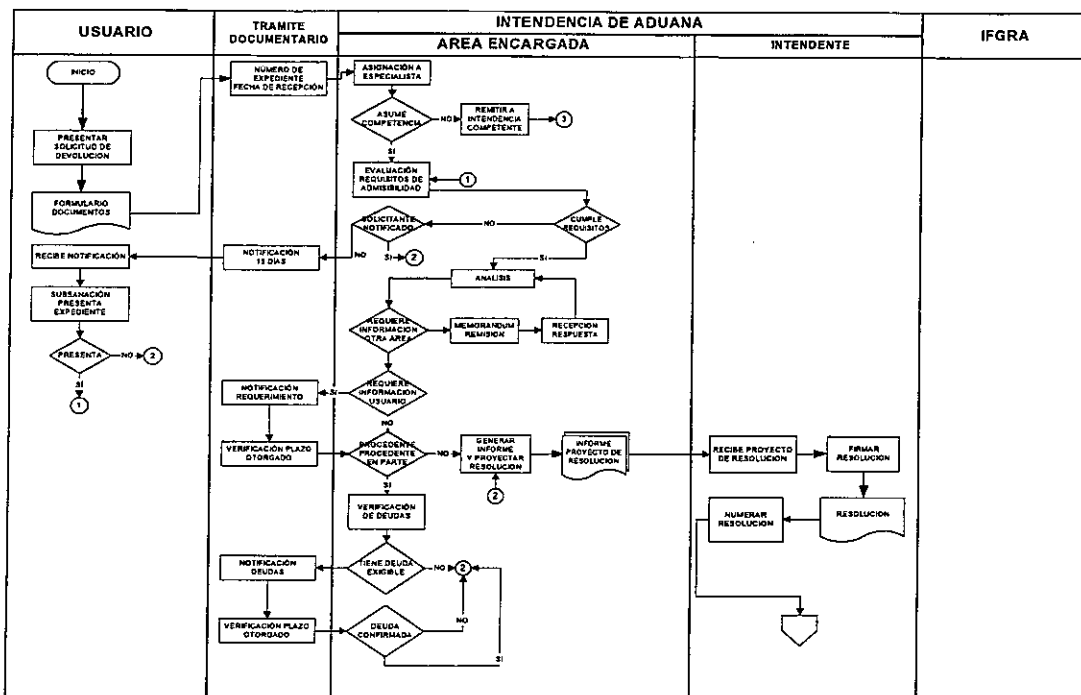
USUARIO

TRAMITE DOCUMENTARIO

INTENDENCIA DE ADUANA

AREA ENCARGADA

INTENDENTE

IFGRA

INICIO

PRESENTAR SOLICITUD DE DEVOLUCION

FORMULARIO DOCUMENTOS

NUMERO DE EXPEDIENTE FECHA DE RECEPCION

ASIGNACION A ESPECIALISTA

ASUME COMPETENCIA

NO

REMITIR A INTENDENCIA COMPETENTE

3

SI

EVALUACION REQUISITOS DE ADMISIBILIDAD

1

CUMPLE REQUISITOS

NO

SOLICITANTE NOTIFICADO

NO

SI

2

SI

RECIBE NOTIFICACION

NOTIFICACION 15 DIAS

ANALISIS

SUBSANACION PRESENTA EXPEDIENTE

REQUIERE INFORMACION OTRA AREA

MEMORANDUM REMISION

RECEPCION RESPUESTA

PRESENTA

NO

2

SI

1

NOTIFICACION REQUERIMIENTO

SI

REQUIERE INFORMACION USUARIO

NO

VERIFICACION PLAZO OTORGADO

PROCEDENTE PROCEDENTE EN PARTE

NO

GENERAR INFORME Y PROYECTAR RESOLUCION

2

INFORME PROYECTO DE RESOLUCION

RECIBE PROYECTO DE RESOLUCION

FIRMAR RESOLUCION

SI

VERIFICACION DE DEUDAS

RESOLUCION

NUMERAR RESOLUCION

NOTIFICACION DEUDAS

TIENE DEUDA EXIGIBLE

NO

2

VERIFICACION PLAZO OTORGADO

DEUDA CONFIRMADA

NO

SI